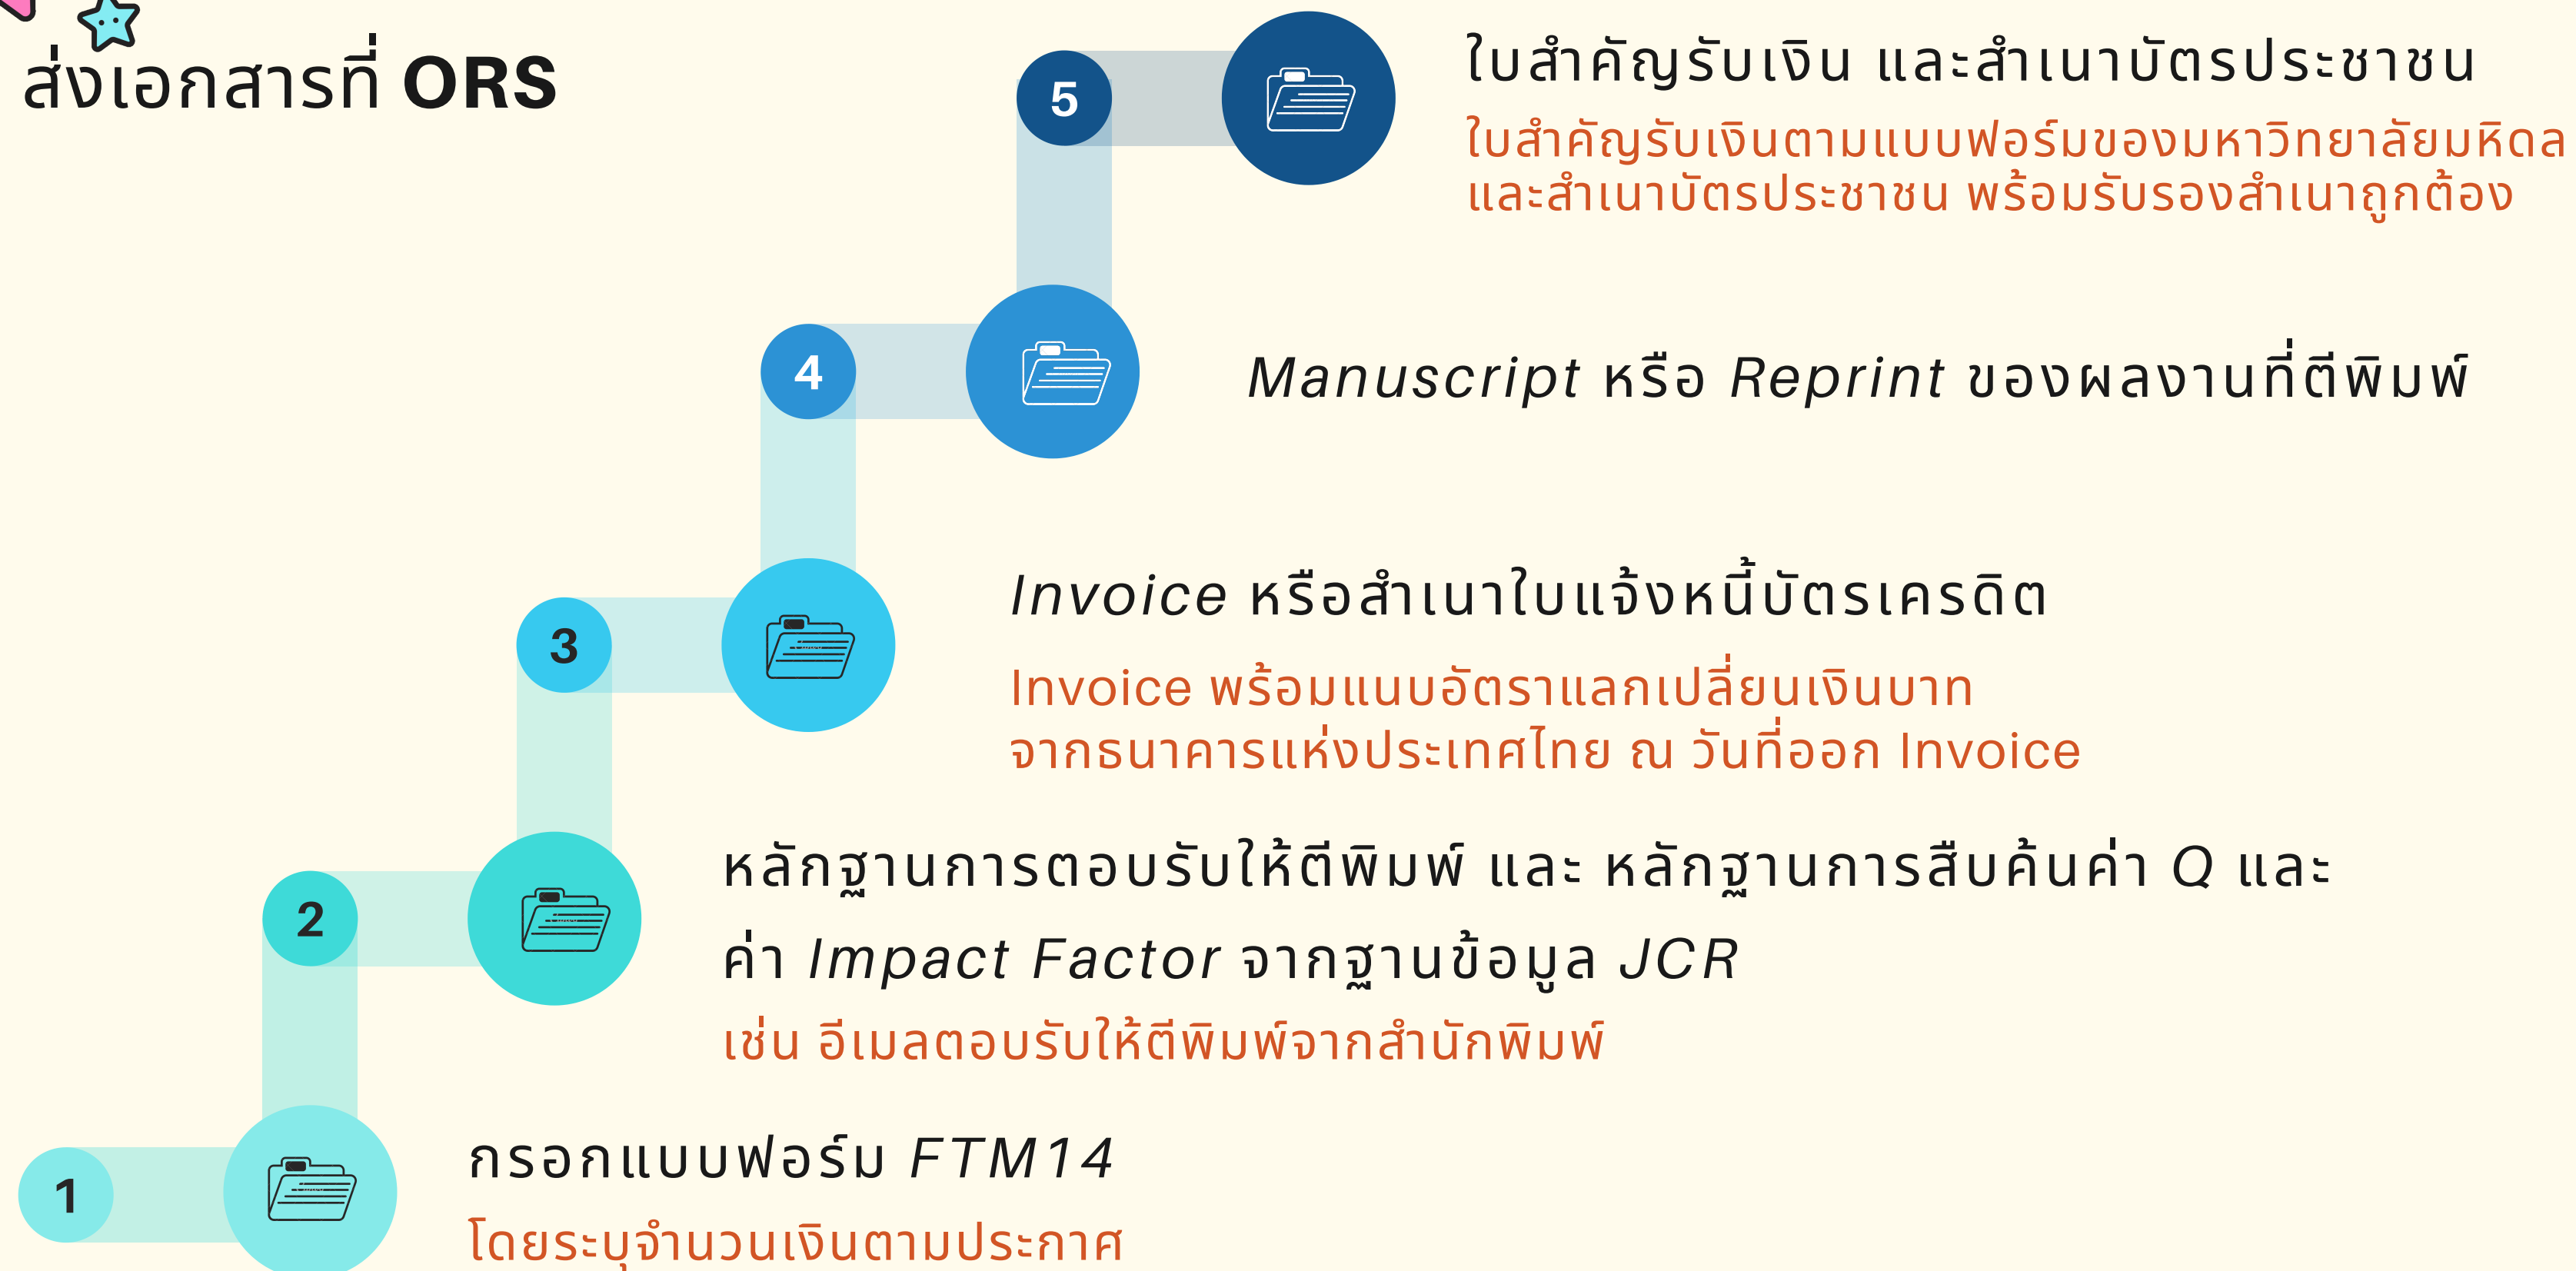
ส่งเอกสารที่ ORS

5

ใบสำคัญรับเงิน และสำเนาบัตรประชาชน

ใบสำคัญรับเงินตามแบบฟอร์มของมหาวิทยาลัยมหิดล และสำเนาบัตรประชาชน พร้อมรับรองสำเนาถูกต้อง

4

*Manuscript* หรือ *Reprint* ของผลงานที่ตีพิมพ์

3

*Invoice* หรือสำเนาใบแจ้งหนี้บัตรเครดิต

Invoice พร้อมแนบอัตราแลกเปลี่ยนเงินบาท จากธนาคารแห่งประเทศไทย ณ วันที่ออก Invoice

2

หลักฐานการตอบรับให้ตีพิมพ์ และ หลักฐานการสืบค้นค่า *Q* และ ค่า *Impact Factor* จากฐานข้อมูล *JCR*

เช่น อีเมลตอบรับให้ตีพิมพ์จากสำนักพิมพ์

1

กรอกแบบฟอร์ม *FTM14*

โดยระบุจำนวนเงินตามประกาศ